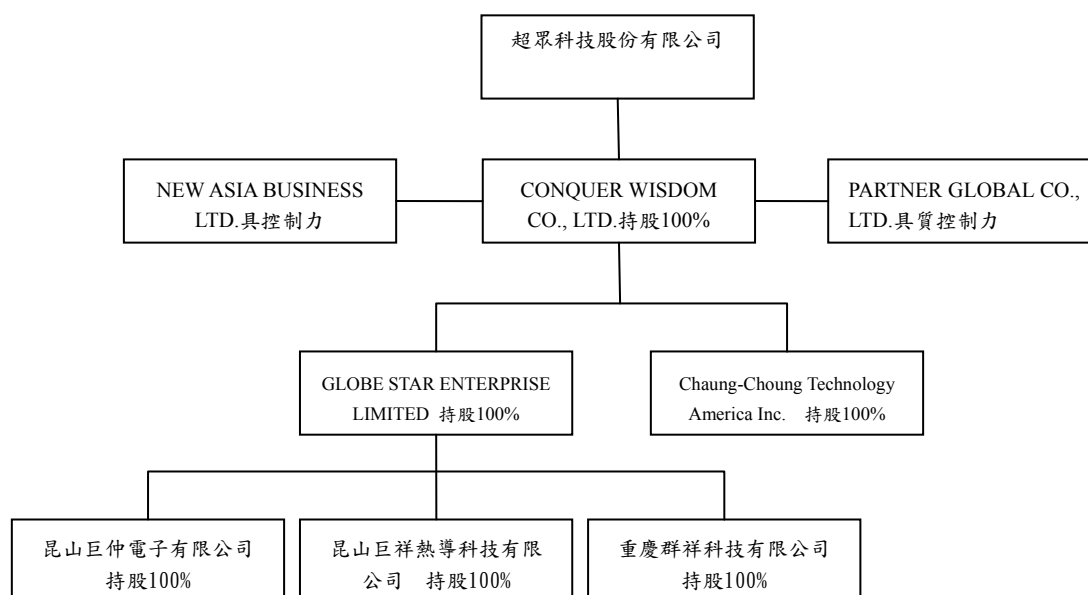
超眾科技股份有限公司

NEW ASIA BUSINESS LTD.具控制力

CONQUER WISDOM CO., LTD.持股100%

PARTNER GLOBAL CO., LTD.具質控制力

GLOBE STAR ENTERPRISE LIMITED 持股100%

Chaung-Choung Technology America Inc. 持股100%

昆山巨仲電子有限公司 持股100%

昆山巨祥熱導科技有限公司 持股100%

重慶群祥科技有限公司 持股100%